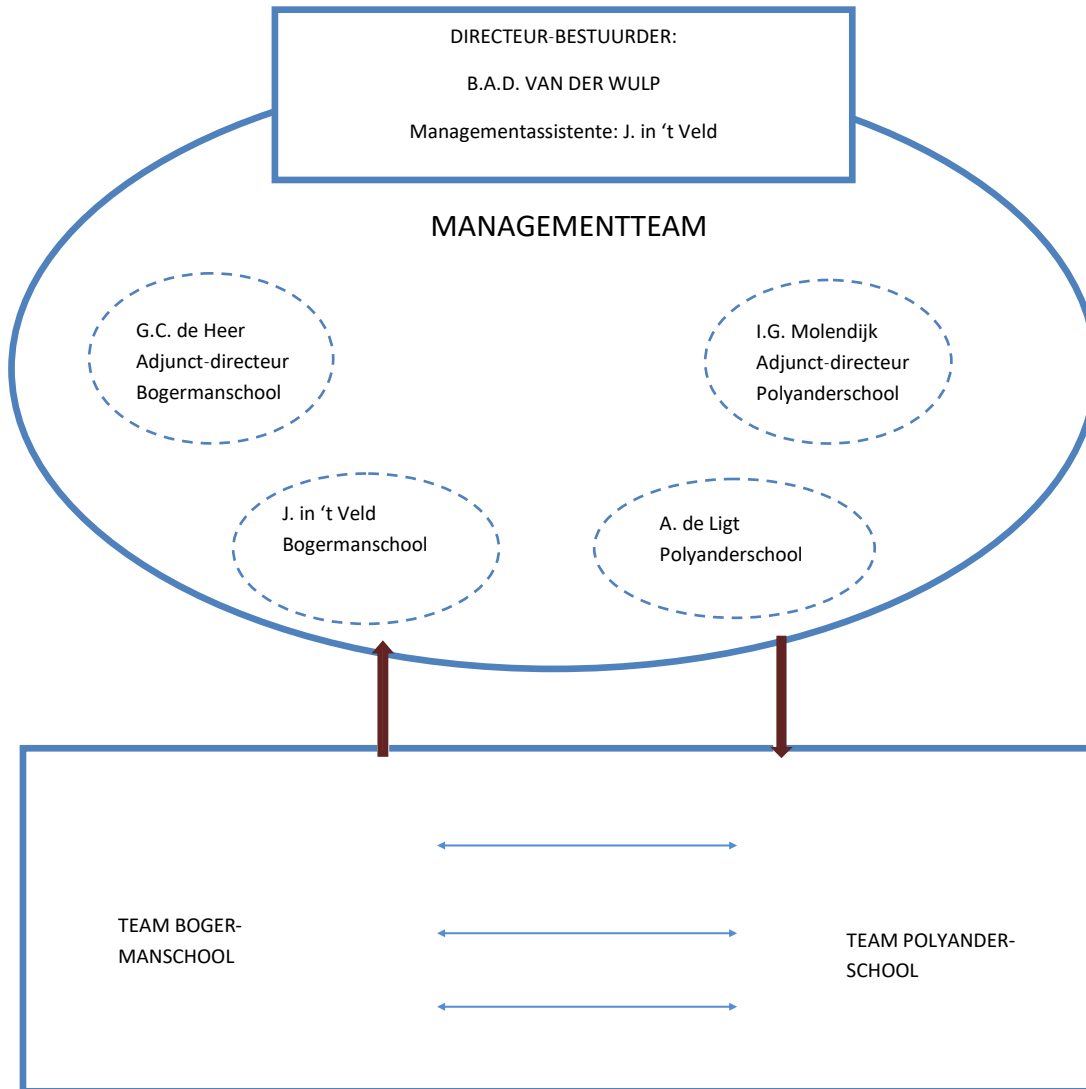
DIRECTEUR-BESTUURDER:

B.A.D. VAN DER WULP

Managementassistente: J. in 't Veld

MANAGEMENTTEAM

G.C. de Heer
Adjunct-directeur
Bogermanschool

I.G. Molendijk
Adjunct-directeur
Polyanderschool

J. in 't Veld
Bogermanschool

A. de Ligt
Polyanderschool

TEAM BOGERMANSCHOOL

TEAM POLYANDERSCHOOL